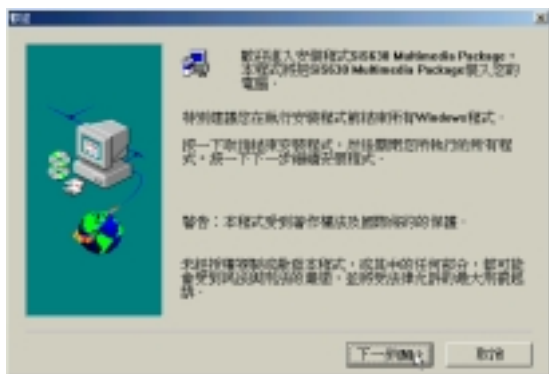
歡迎

歡迎進入安裝程式SiS630 Multimedia Package。本程式將把SiS630 Multimedia Package裝入您的電腦。

特別建議您在執行安裝程式前結束所有Windows程式。

按一下[取消]結束安裝程式，然後關閉您所執行的所有程式。按一下[下一步]繼續安裝程式。

警告：本程式受到著作權法及國際條約的保護。

未經授權而擅自複製或散佈本程式，或其中的任何部分，都可能會受到民法與刑法的嚴懲，並將在法律允許的最大限度內被起訴。

下一步(N) >

取消